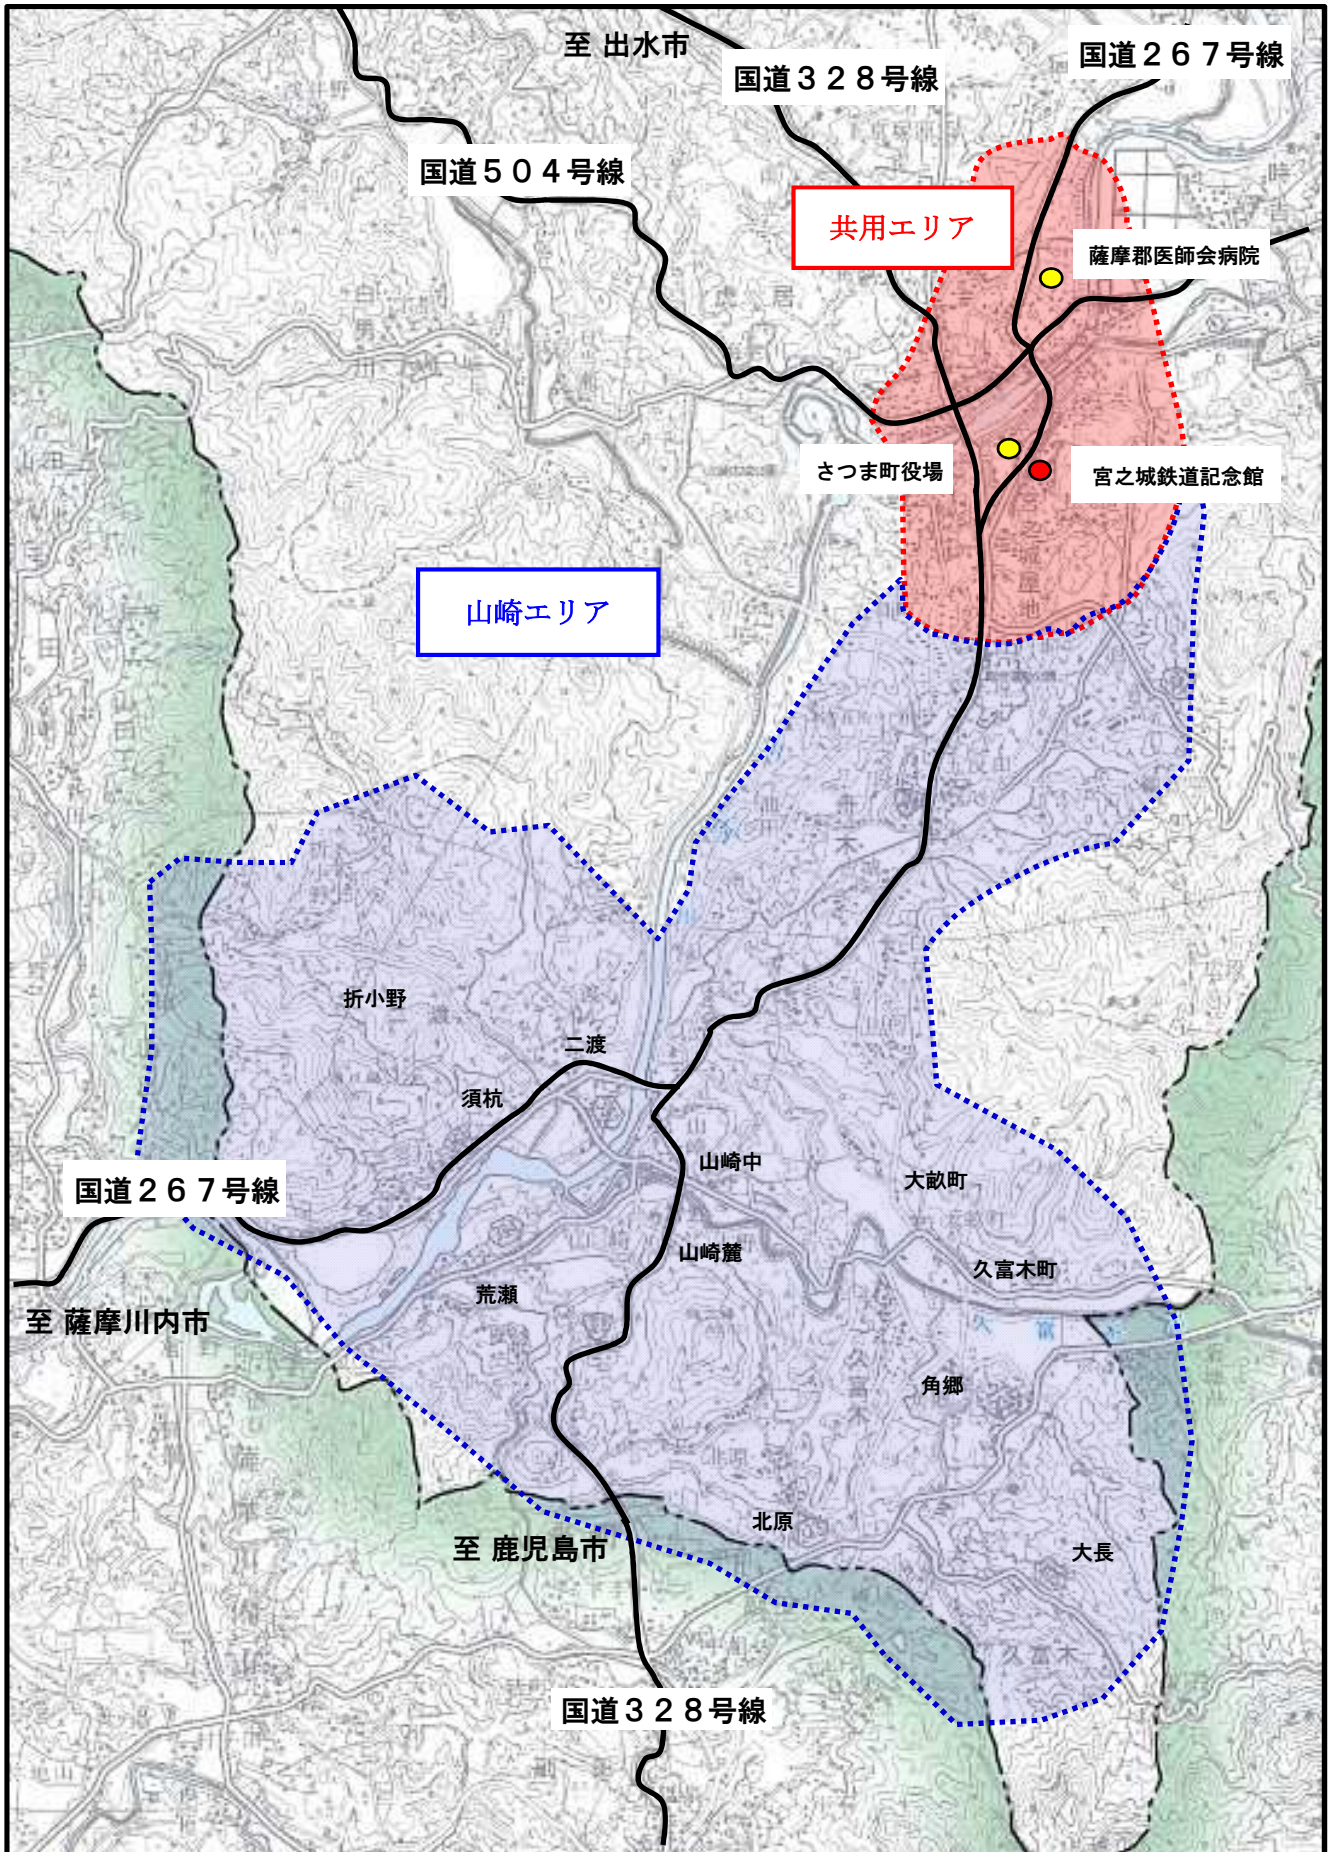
至 出水市

国道３２８号線

国道２６７号線

国道５０４号線

共用エリア

薩摩郡医師会病院

さつま町役場

宮之城鉄道記念館

山崎エリア

折小野

二渡

須杭

山崎中

大畝町

国道２６７号線

山崎麓

久富木町

荒瀬

至 薩摩川内市

角郷

北原

大長

至 鹿児島市

国道３２８号線